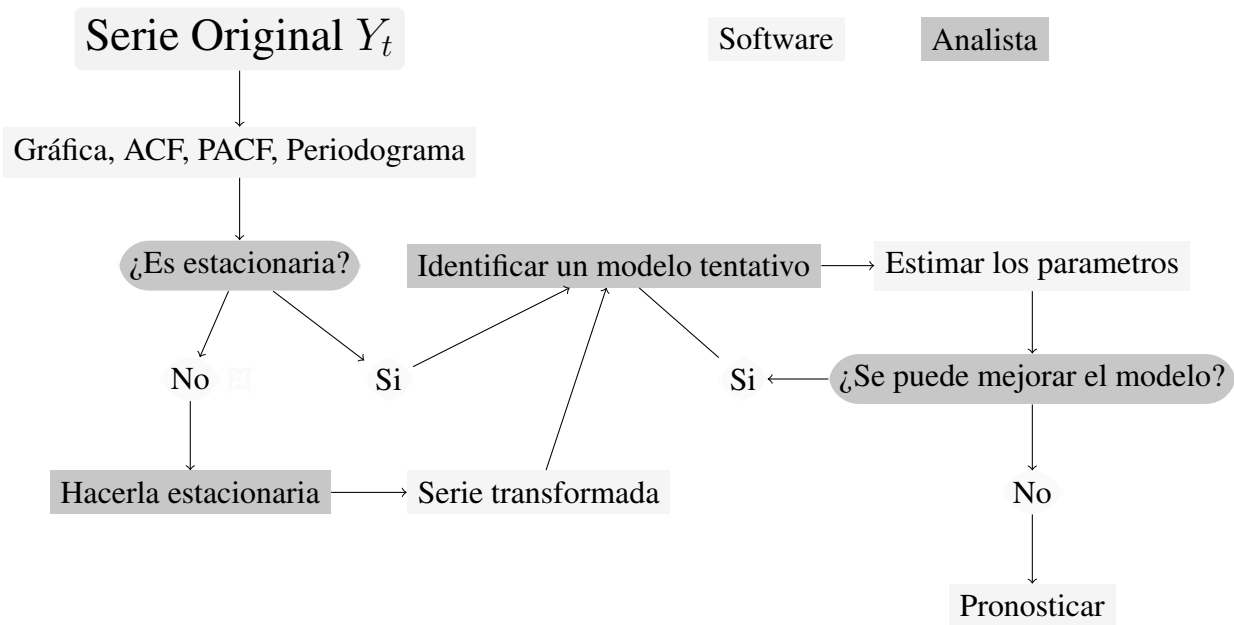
Serie Original $Y_t$

Software

Analista

Gráfica, ACF, PACF, Periodograma

¿Es estacionaria?

Identificar un modelo tentativo

Estimar los parametros

No

Si

Si

¿Se puede mejorar el modelo?

Hacerla estacionaria

Serie transformada

No

Pronosticar